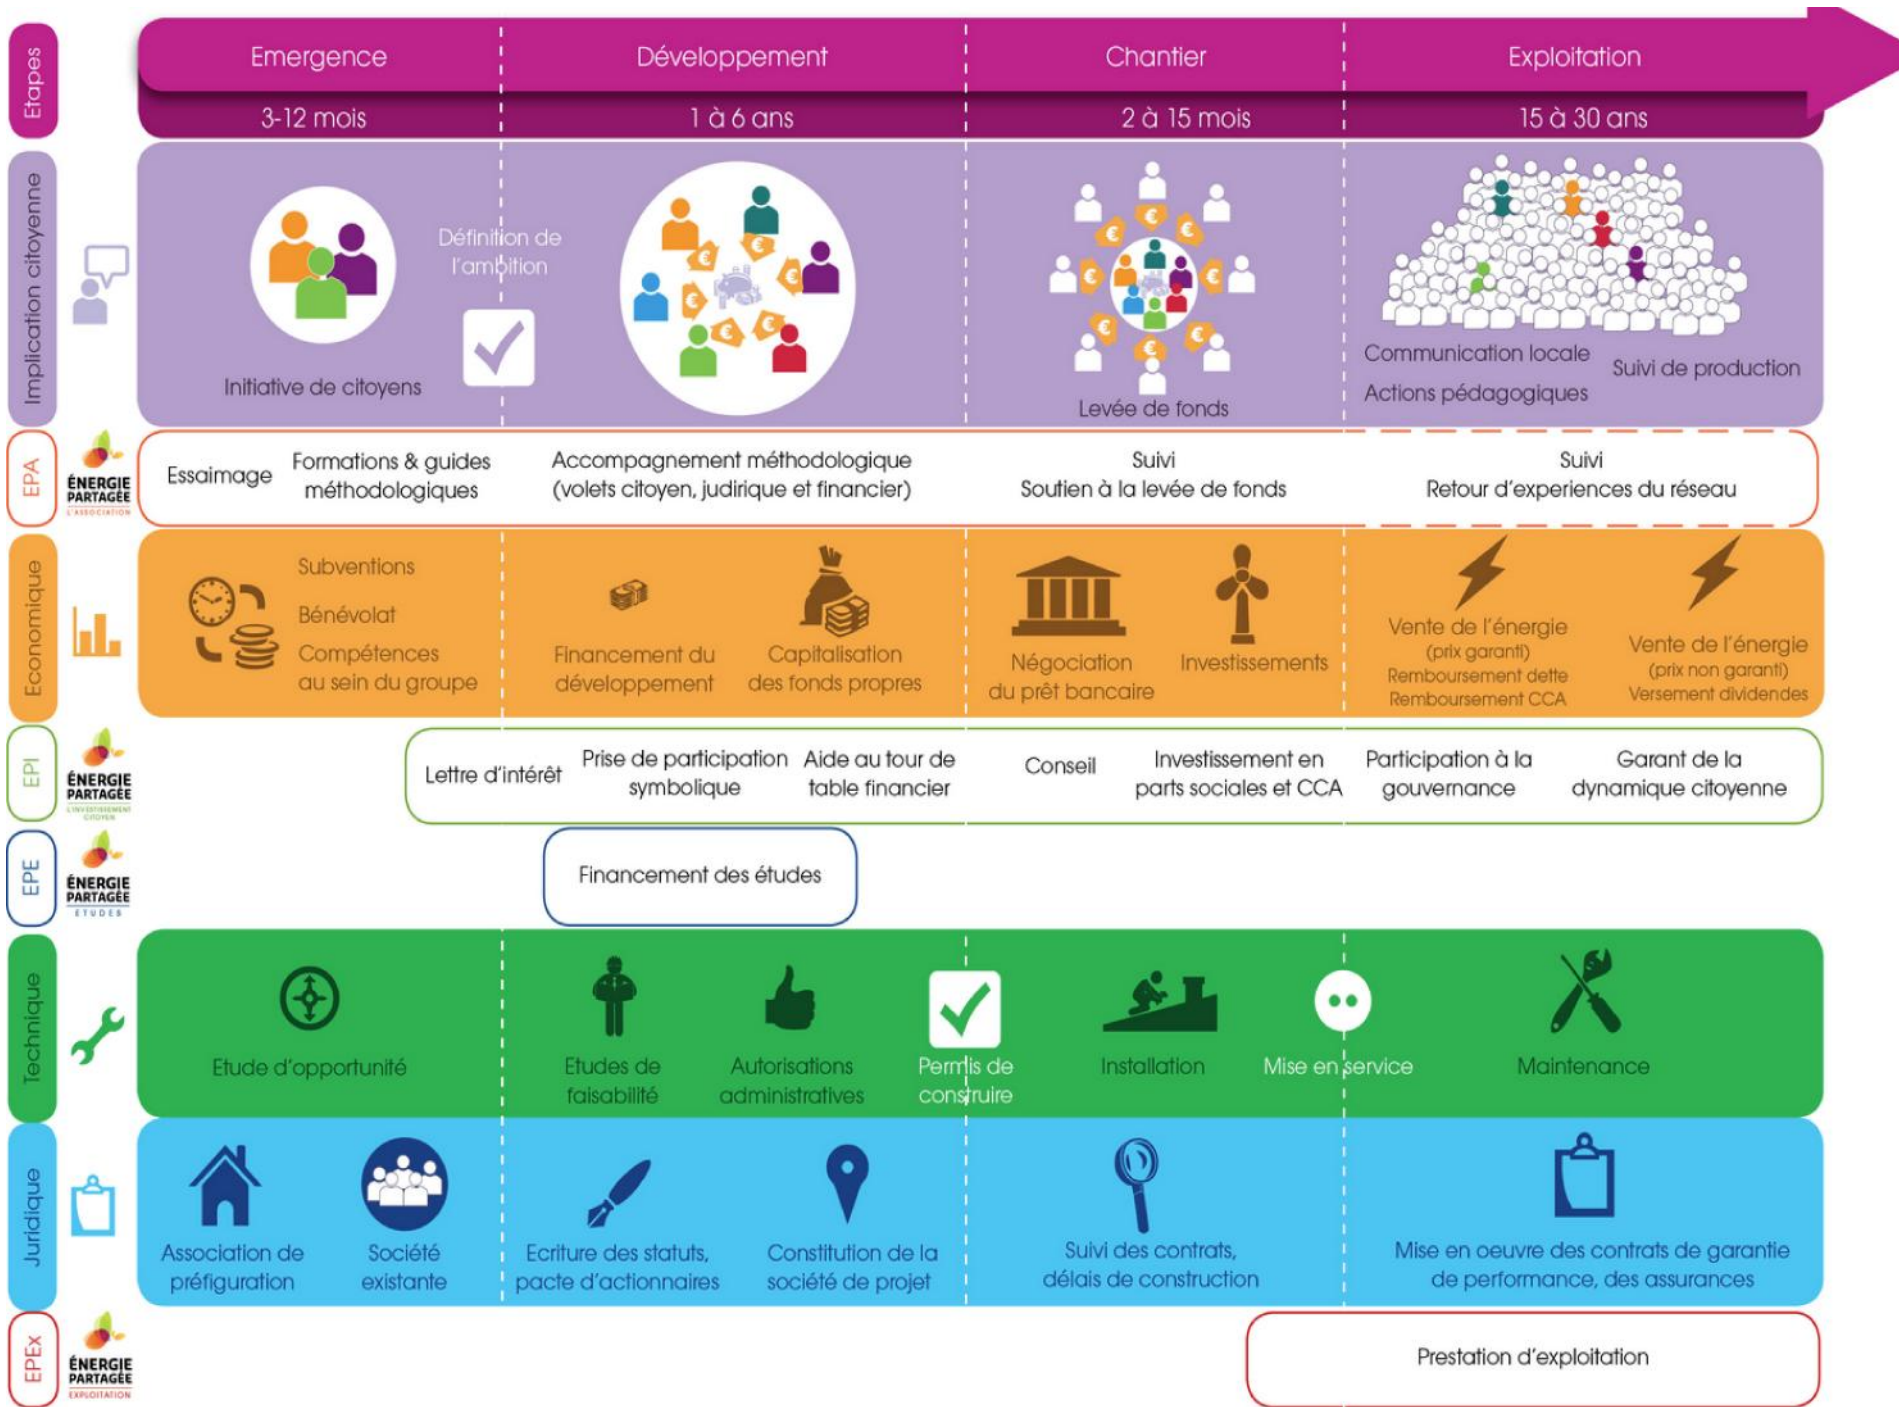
Etapes

Emergence
3-12 mois

Développement
1 à 6 ans

Chantier
2 à 15 mois

Exploitation
15 à 30 ans

Implication citoyenne

Initiative de citoyens

Définition de l'ambition

Levée de fonds

Communication locale

Actions pédagogiques

Suivi de production

EPA

ÉNERGIE PARTAGÉE L'ASSOCIATION

Essaimage

Formations & guides méthodologiques

Accompagnement méthodologique (volets citoyen, judirique et financier)

Suivi
Soutien à la levée de fonds

Suivi
Retour d'experiences du réseau

Economique

Subventions

Bénévolat

Compétences au sein du groupe

Financement du développement

Capitalisation des fonds propres

Négociation du prêt bancaire

Investissements

Vente de l'énergie (prix garanti) Remboursement dette Remboursement CCA

Vente de l'énergie (prix non garanti) Versement dividendes

EPI

ÉNERGIE PARTAGÉE L'INVESTISSEMENT CITOYEN

Lettre d'intérêt

Prise de participation symbolique

Aide au tour de table financier

Conseil

Investissement en parts sociales et CCA

Participation à la gouvernance

Garant de la dynamique citoyenne

EPE

ÉNERGIE PARTAGÉE ETUDES

Financement des études

Technique

Etude d'opportunité

Etudes de faisabilité

Autorisations administratives

Permis de construire

Installation

Mise en service

Maintenance

Juridique

Association de préfiguration

Société existante

Ecriture des statuts, pacte d'actionnaires

Constitution de la société de projet

Suivi des contrats, délais de construction

Mise en oeuvre des contrats de garantie de performance, des assurances

EPEx

ÉNERGIE PARTAGÉE EXPLOITATION

Prestation d'exploitation